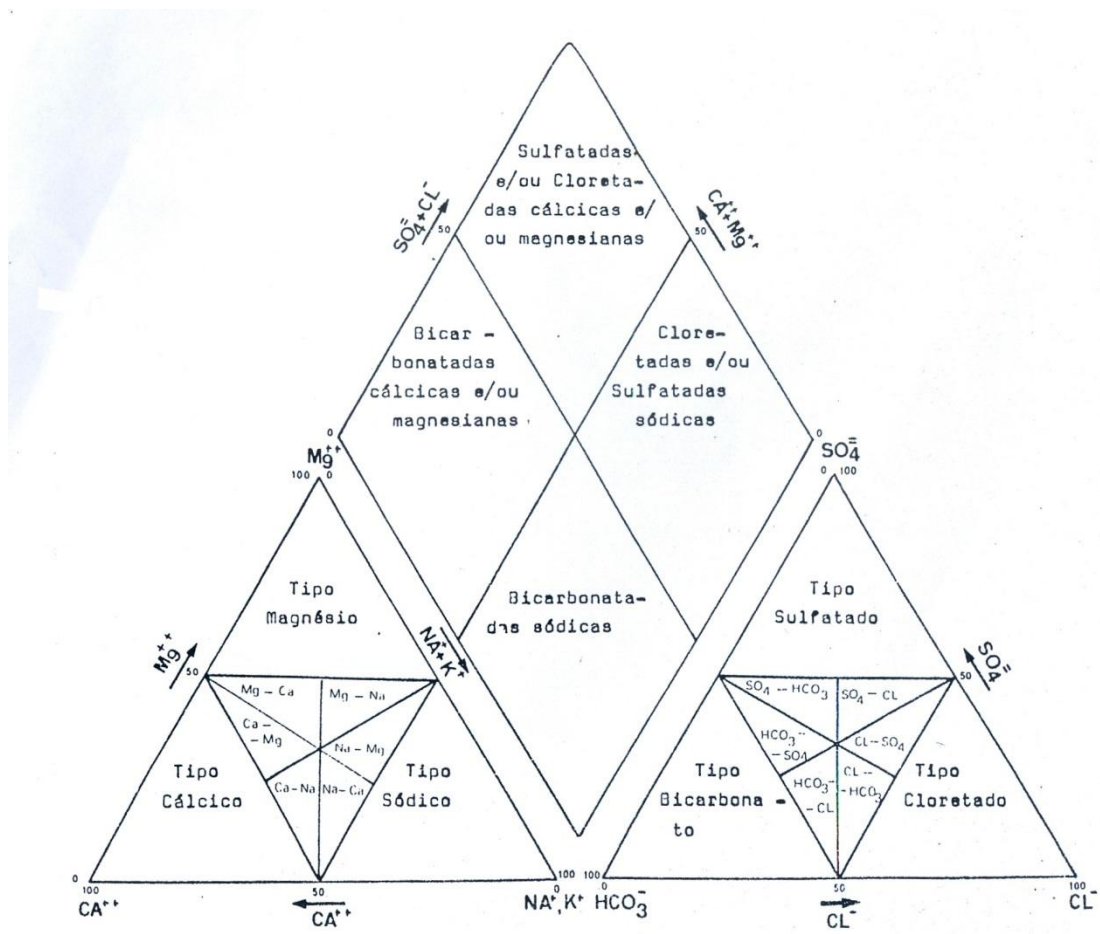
Sulfatadas e/ou Cloretadas cálcicas e/ou magnesianas

$SO_4^{=}+CL^{-}$

50

$CA^{++}Mg^{++}$

50

Bicarbonatadas cálcicas e/ou magnesianas

Cloretadas e/ou Sulfatadas sódicas

0

$Mg^{++}$

100 0

0

$SO_4^{=}$

0 100

Bicarbonatadas sódicas

Tipo Magnésio

$NA^{+}+K^{+}$

$Mg^{++}$

50

Mg – Ca

Mg – Na

Ca – Mg

Na – Mg

Ca - Na

Na – Ca

Tipo Cálcico

Tipo Sódico

Tipo Sulfatado

$SO_4^{=}$

50

$SO_4$ – $HCO_3$

$SO_4$ – CL

$HCO_3^{-}$ – $SO_4$

CL – $SO_4$

$HCO_3^{-}$ – CL

CL – $HCO_3$

Tipo Bicarbonato

Tipo Cloretado

0

100

$CA^{++}$

50

$CA^{++}$

100

$NA^{+}, K^{+}$ $HCO_3^{-}$

100

0

50

$CL^{-}$

100

$CL^{-}$